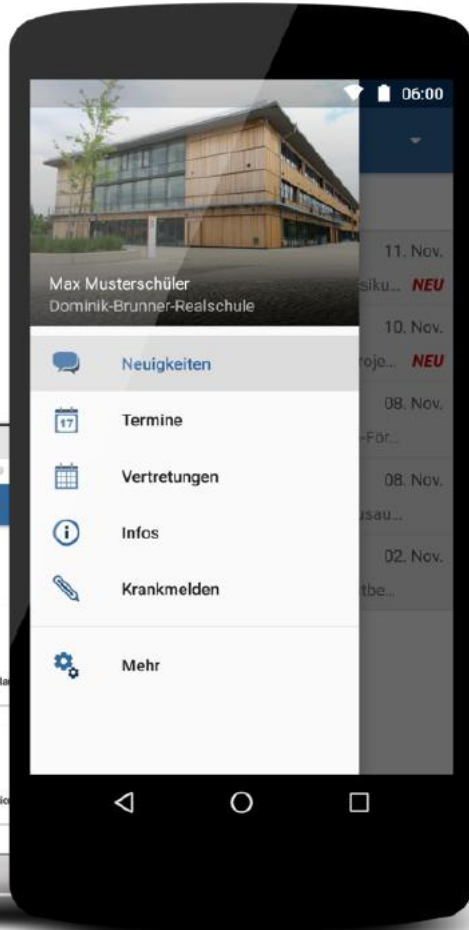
06:00

Max Musterschüler
Dominik-Brunner-Realschule

11. Nov.
siku... NEU
10. Nov.
roje... NEU
08. Nov.
-För...
08. Nov.
usau...
02. Nov.
tbe...

Neuigkeiten
17
Termine
Vertretungen
Infos
Krankmelden
Mehr